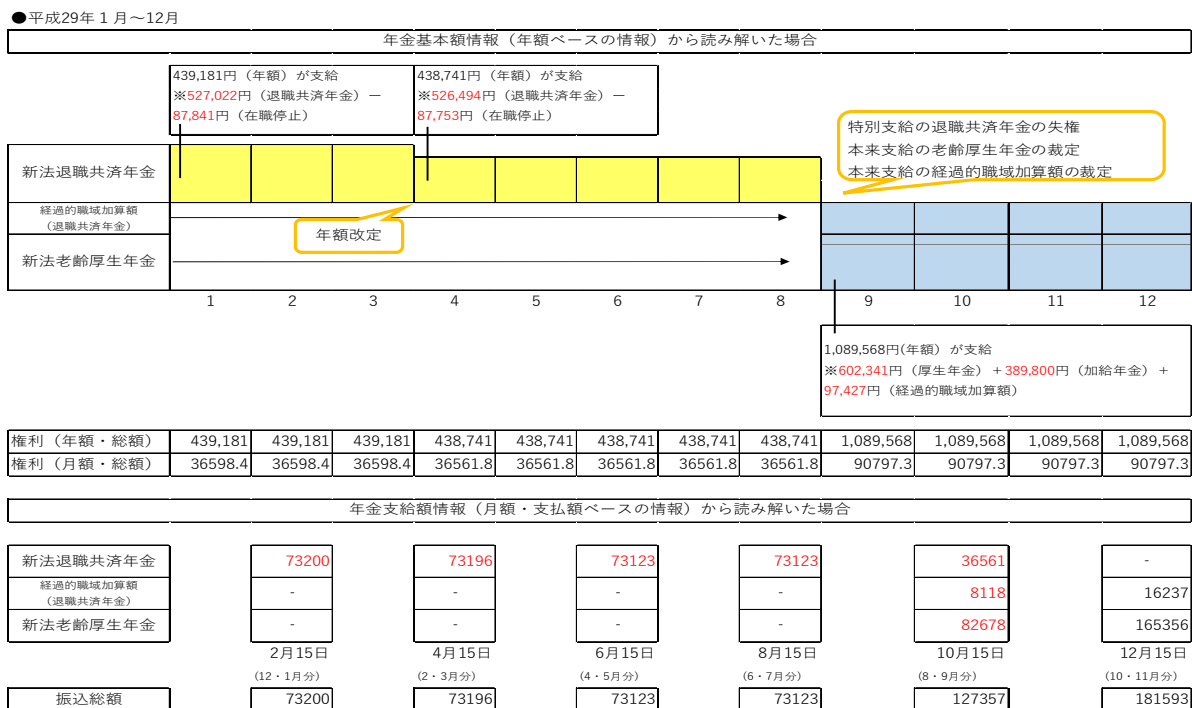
●平成29年 1 月～12月

年金基本額情報（年額ベースの情報）から読み解いた場合

439,181円（年額）が支給
※527,022円（退職共済年金）ー 87,841円（在職停止）

438,741円（年額）が支給
※526,494円（退職共済年金）ー 87,753円（在職停止）

特別支給の退職共済年金の失権
本来支給の老齢厚生年金の裁定
本来支給の経過的職域加算額の裁定

新法退職共済年金
経過的職域加算額（退職共済年金）
年額改定
新法老齢厚生年金

1 2 3 4 5 6 7 8 9 10 11 12

1,089,568円(年額）が支給
※602,341円（厚生年金）＋389,800円（加給年金）＋ 97,427円（経過的職域加算額）

| 権利（年額・総額） | 439,181 | 439,181 | 439,181 | 438,741 | 438,741 | 438,741 | 438,741 | 438,741 | 1,089,568 | 1,089,568 | 1,089,568 | 1,089,568 |
|---|---|---|---|---|---|---|---|---|---|---|---|---|
| 権利（月額・総額） | 36598.4 | 36598.4 | 36598.4 | 36561.8 | 36561.8 | 36561.8 | 36561.8 | 36561.8 | 90797.3 | 90797.3 | 90797.3 | 90797.3 |

年金支給額情報（月額・支払額ベースの情報）から読み解いた場合

| | 2月15日 (12・1月分) | 4月15日 (2・3月分) | 6月15日 (4・5月分) | 8月15日 (6・7月分) | 10月15日 (8・9月分) | 12月15日 (10・11月分) |
|---|---|---|---|---|---|---|
| 新法退職共済年金 | 73200 | 73196 | 73123 | 73123 | 36561 | - |
| 経過的職域加算額（退職共済年金） | - | - | - | - | 8118 | 16237 |
| 新法老齢厚生年金 | - | - | - | - | 82678 | 165356 |
| 振込総額 | 73200 | 73196 | 73123 | 73123 | 127357 | 181593 |